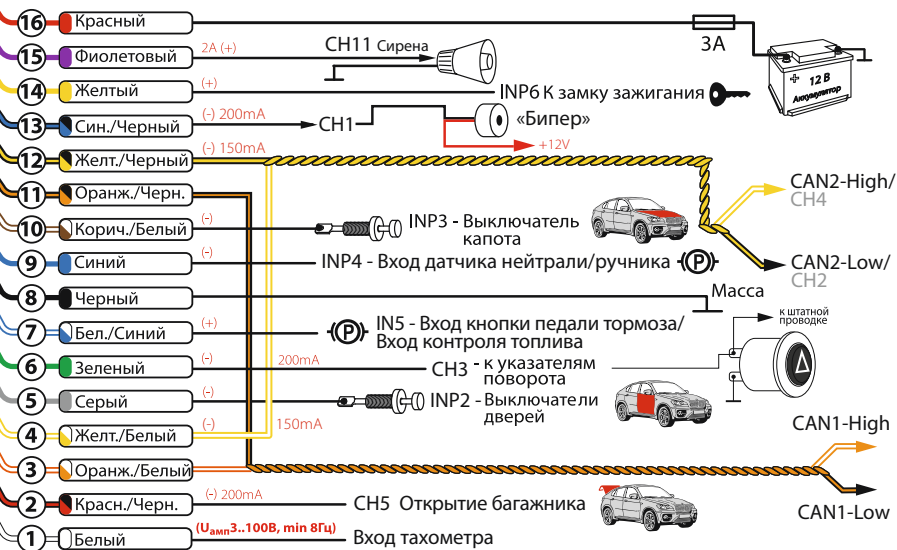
16 Красный
3A
12 В Аккумулятор
15 Фиолетовый
2A (+)
CH11 Сирена
14 Желтый
(+)
INP6 К замку зажигания
13 Син./Черный
(-) 200mA
CH1
«Бипер»
+12V
12 Желт./Черный
(-) 150mA
CAN2-High/ CH4
11 Оранж./Черн.
10 Корич./Белый
(-)
INP3 - Выключатель капота
CAN2-Low/ CH2
9 Синий
(-)
INP4 - Вход датчика нейтрали/ручника
8 Черный
Масса
к штатной проводке
7 Бел./Синий
(+)
IN5 - Вход кнопки педали тормоза/ Вход контроля топлива
6 Зеленый
(-)
200mA
CH3 - к указателям поворота
5 Серый
(-)
INP2 - Выключатели дверей
4 Желт./Белый
(-)
150mA
CAN1-High
3 Оранж./Белый
2 Красн./Черн.
(-) 200mA
CH5 Открытие багажника
CAN1-Low
1 Белый
($U_{амп}$3..100В, min 8Гц)
Вход тахометра